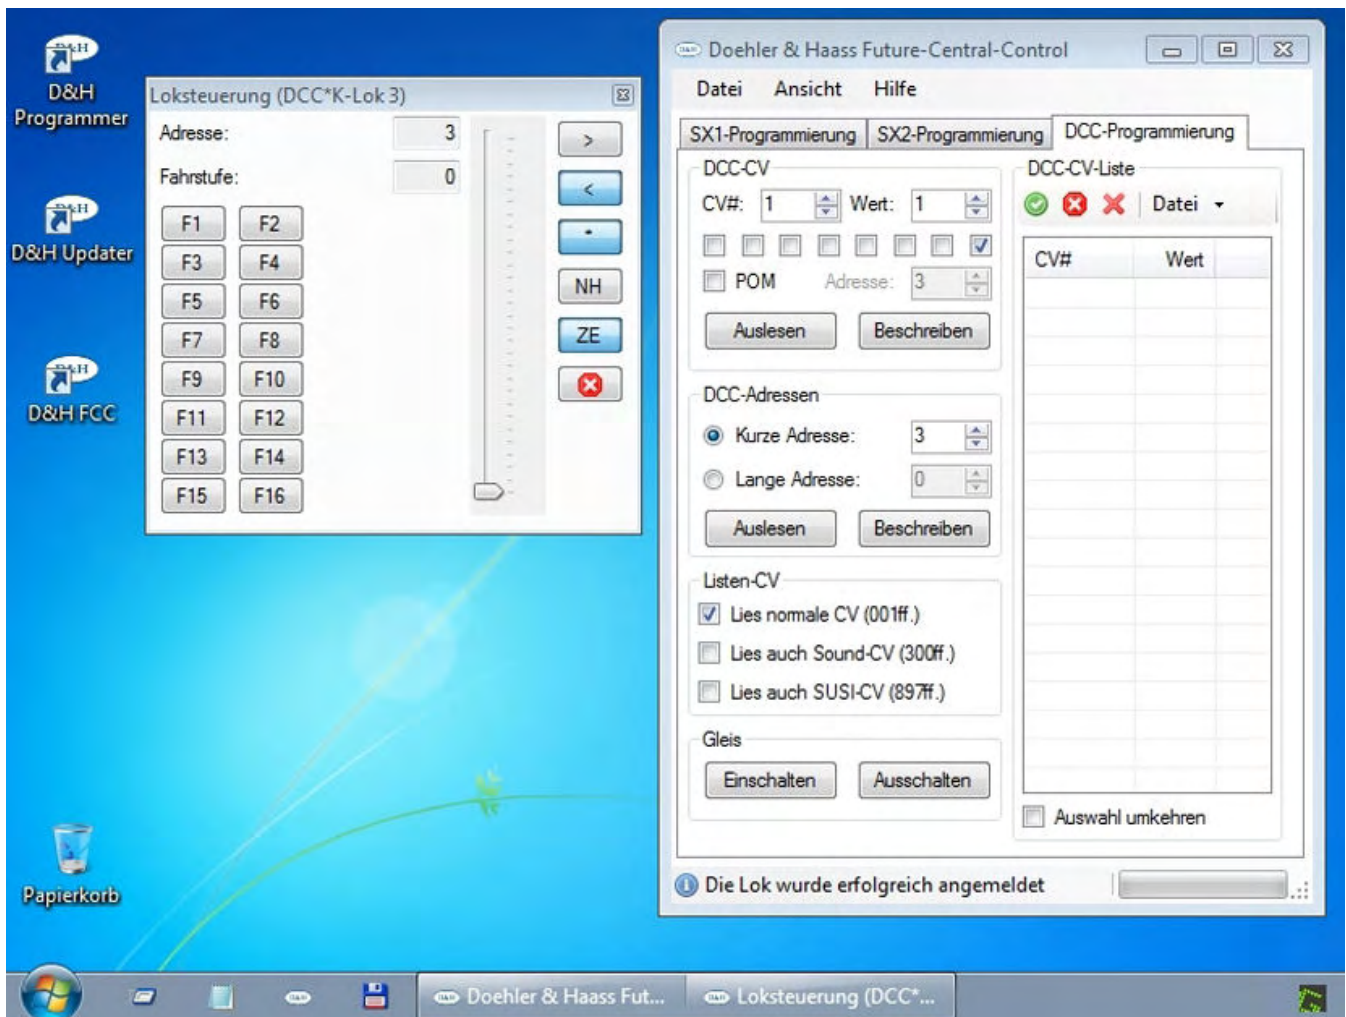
D&H Programmer

D&H Updater

D&H FCC

Papierkorb

Loksteuerung (DCC*K-Lok 3)

Adresse: 3

Fahrstufe: 0

| F1 | F2 |
|---|---|
| F3 | F4 |
| F5 | F6 |
| F7 | F8 |
| F9 | F10 |
| F11 | F12 |
| F13 | F14 |
| F15 | F16 |

>
<
•
NH
ZE

Doehler & Haass Future-Central-Control

Datei Ansicht Hilfe

SX1-Programmierung SX2-Programmierung DCC-Programmierung

DCC-CV

CV#: 1 Wert: 1

POM Adresse: 3

Auslesen Beschreiben

DCC-Adressen

Kurze Adresse: 3

Lange Adresse: 0

Auslesen Beschreiben

Listen-CV

Lies normale CV (001ff.)

Lies auch Sound-CV (300ff.)

Lies auch SUSI-CV (897ff.)

Gleis

Einschalten Ausschalten

DCC-CV-Liste

Datei

| CV# | Wert |
|---|---|

Auswahl umkehren

Die Lok wurde erfolgreich angemeldet

Doehler & Haass Fut... Loksteuerung (DCC*...